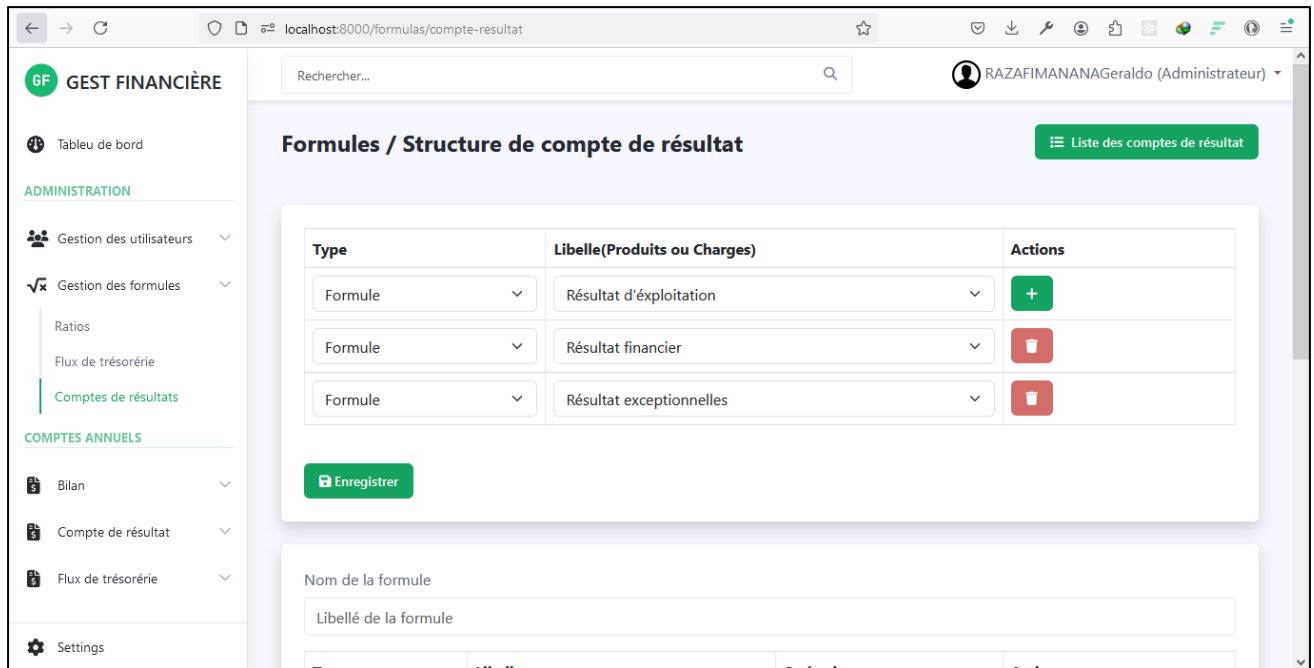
localhost:8000/formulas/compte-resultat

GF GEST FINANCIÈRE

Rechercher...

RAZAFIMANANAGeraldo (Administrateur)

Tableau de bord

ADMINISTRATION

Gestion des utilisateurs

Gestion des formules

Ratios

Flux de trésorérie

Comptes de résultats

COMPTES ANNUELS

Bilan

Compte de résultat

Flux de trésorérie

Settings

Formules / Structure de compte de résultat

Liste des comptes de résultat

| Type | Libelle(Produits ou Charges) | Actions |
|---|---|---|
| Formule | Résultat d'éxploitation | + |
| Formule | Résultat financier | |
| Formule | Résultat exceptionnelles | |

Enregistrer

Nom de la formule

Libellé de la formule

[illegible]